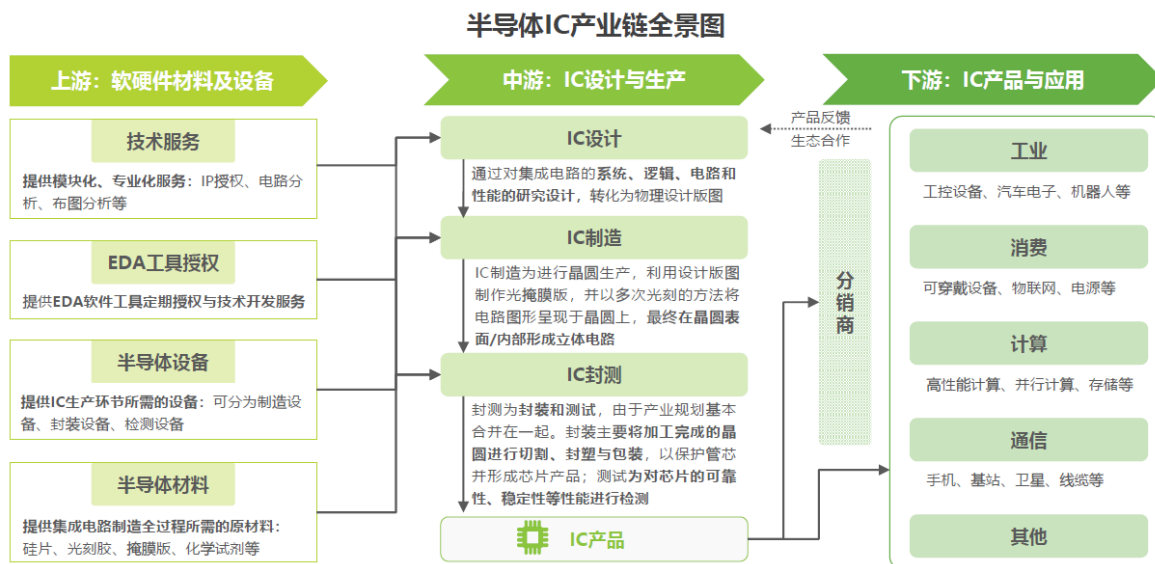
半导体IC产业链全景图

上游：软硬件材料及设备

技术服务

提供模块化、专业化服务：IP授权、电路分析、布图分析等

EDA工具授权

提供EDA软件工具定期授权与技术开发服务

半导体设备

提供IC生产环节所需的设备：可分为制造设备、封装设备、检测设备

半导体材料

提供集成电路制造全过程所需的原材料：硅片、光刻胶、掩膜版、化学试剂等

中游：IC设计与生产

IC设计

通过对集成电路的系统、逻辑、电路和性能的研究设计，转化为物理设计版图

IC制造

IC制造为进行晶圆生产，利用设计版图制作光掩膜版，并以多次光刻的方法将电路图形呈现于晶圆上，最终在晶圆表面/内部形成立体电路

IC封测

封测为封装和测试，由于产业规划基本合并在一起。封装主要将加工完成的晶圆进行切割、封塑与包装，以保护管芯并形成芯片产品；测试为对芯片的可靠性、稳定性等性能进行检测

IC产品

产品反馈
生态合作

分销商

下游：IC产品与应用

工业

工控设备、汽车电子、机器人等

消费

可穿戴设备、物联网、电源等

计算

高性能计算、并行计算、存储等

通信

手机、基站、卫星、线缆等

其他